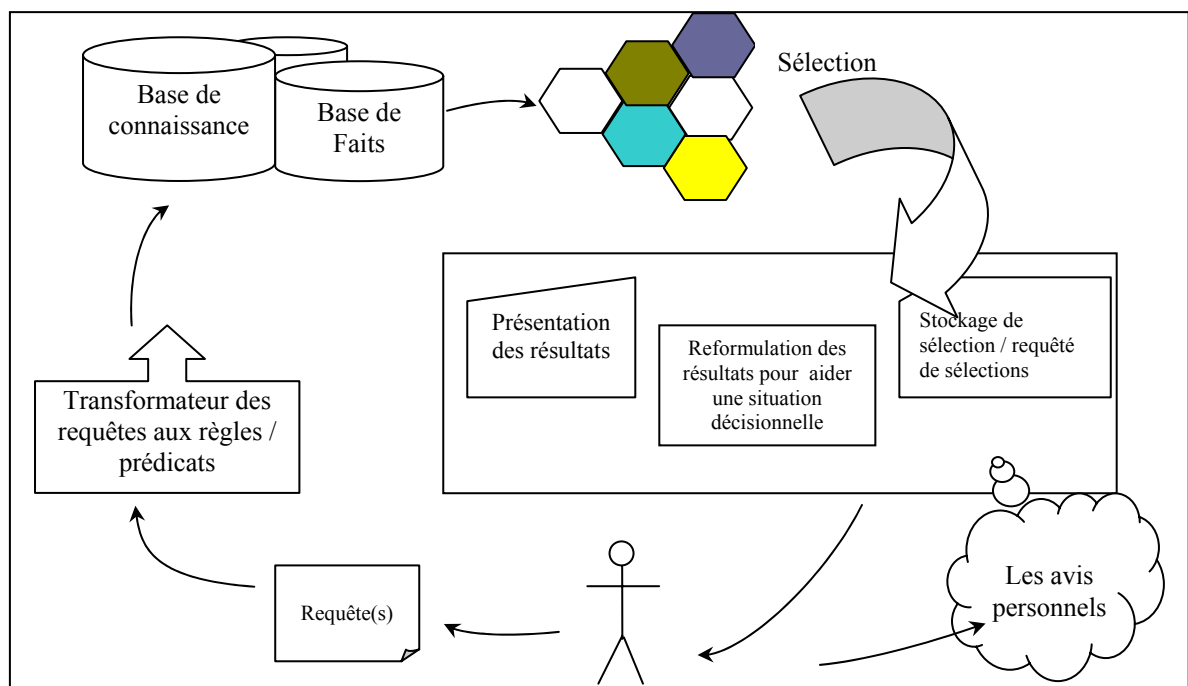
Base de connaissance

Base de Faits

Sélection

Présentation des résultats

Reformulation des résultats pour aider une situation décisionnelle

Stockage de sélection / requeté de sélections

Transformateur des requêtes aux règles / prédicats

Requête(s)

Les avis personnels